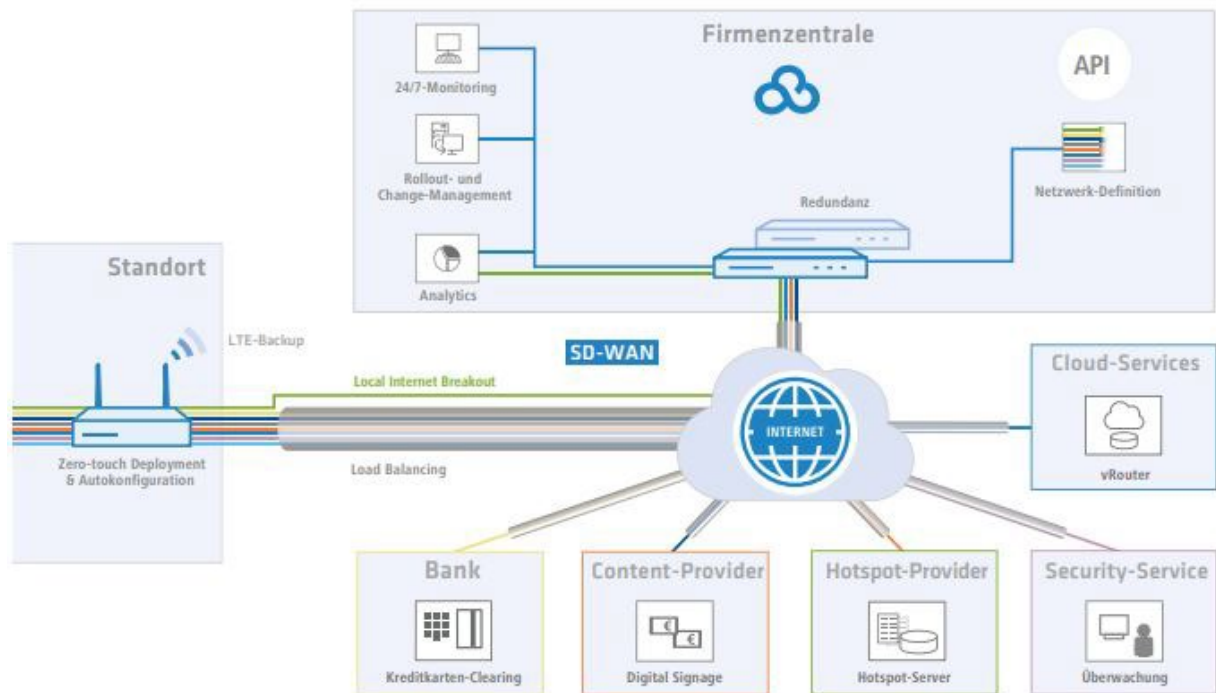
Firmenzentrale

API

24/7-Monitoring

Rollout- und Change-Management

Redundanz

Netzwerk-Definition

Analytics

Standort

LTE-Backup

SD-WAN

Local Internet Breakout

INTERNET

Cloud-Services

vRouter

Zero-touch Deployment & Autokonfiguration

Load Balancing

Bank

Kreditkarten-Clearing

Content-Provider

Digital Signage

Hotspot-Provider

Hotspot-Server

Security-Service

Überwachung